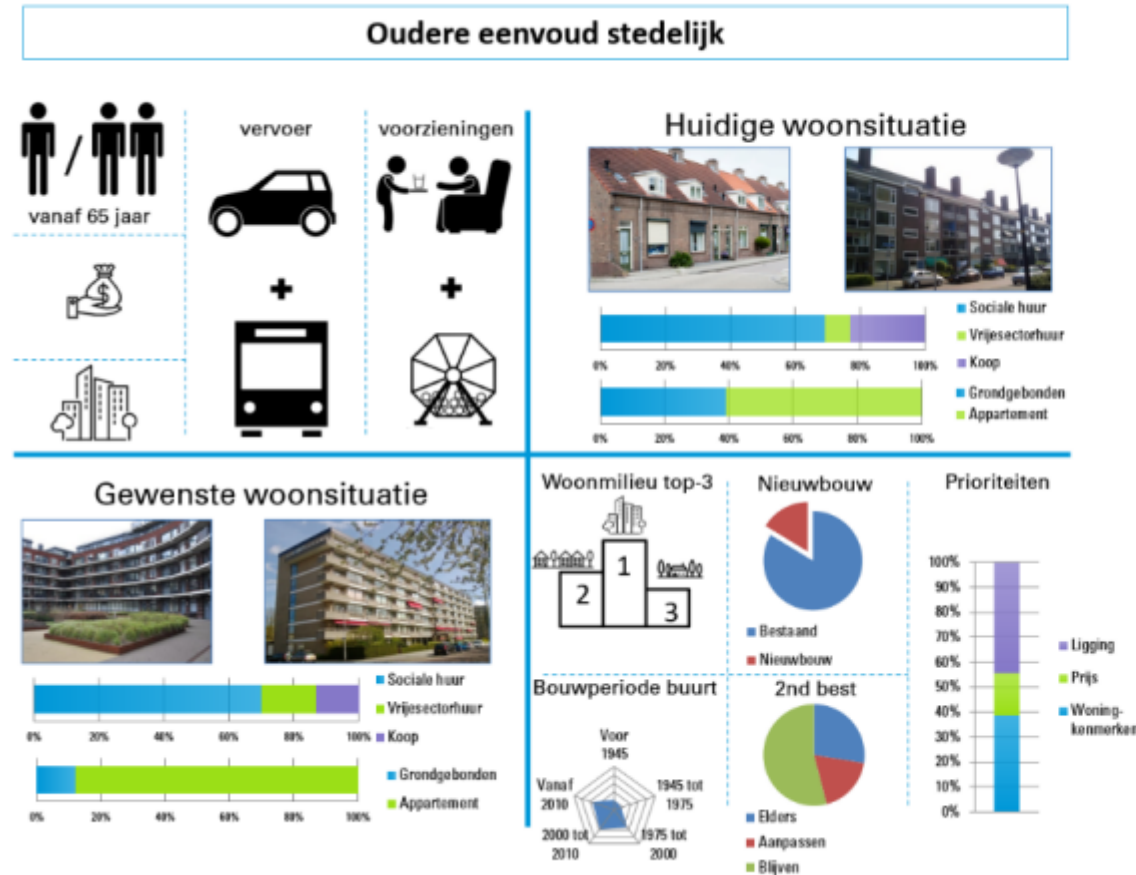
Oudere eenvoud stedelijk

vanaf 65 jaar

vervoer

+

voorzieningen

+

Huidige woonsituatie

0% 20% 40% 60% 80% 100%

Sociale huur
Vrijesectorhuur
Koop

0% 20% 40% 60% 80% 100%

Grondgebonden
Appartement

Gewenste woonsituatie

0% 20% 40% 60% 80% 100%

Sociale huur
Vrijesectorhuur
Koop

0% 20% 40% 60% 80% 100%

Grondgebonden
Appartement

Woonmilieu top-3

1
2
3

Nieuwbouw

Bestaand
Nieuwbouw

Bouwperiode buurt

Voor 1945
1945 tot 1975
1975 tot 2000
2000 tot 2010
Vanaf 2010

2nd best

Elders
Aanpassen
Blijven

Prioriteiten

100%
90%
80%
70%
60%
50%
40%
30%
20%
10%
0%

Ligging
Prijs
Woningkenmerken